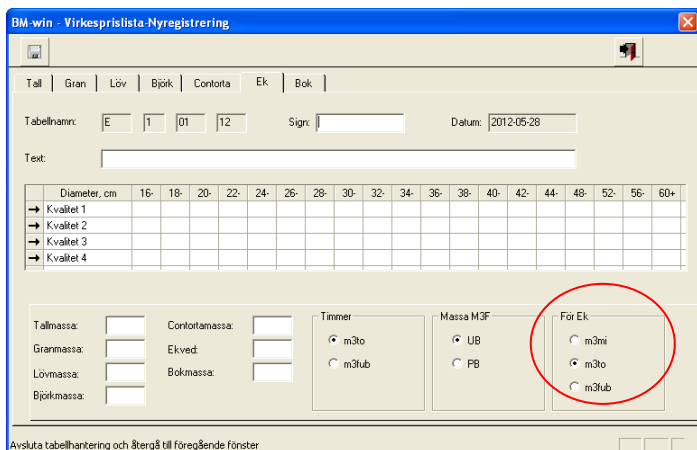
BM-win - Virkesprislista-Nyregistrering

Tall | Gran | Löv | Björk | Contorta | Ek | Bok

Tabellnamn: E 1 01 12 Sign: Datum: 2012-05-28

Text:

| Diameter, cm | 16- | 18- | 20- | 22- | 24- | 26- | 28- | 30- | 32- | 34- | 36- | 38- | 40- | 42- | 44- | 48- | 52- | 56- | 60+ |
|---|---|---|---|---|---|---|---|---|---|---|---|---|---|---|---|---|---|---|---|
| Kvalitet 1 | | | | | | | | | | | | | | | | | | | |
| Kvalitet 2 | | | | | | | | | | | | | | | | | | | |
| Kvalitet 3 | | | | | | | | | | | | | | | | | | | |
| Kvalitet 4 | | | | | | | | | | | | | | | | | | | |

Tallmassa:
Granmassa:
Lövmassa:
Björkmassa:
Contortamassa:
Ekved:
Bokmassa:

Timmer
m3to
m3fub

Massa M3F
UB
PB

För Ek
m3mi
m3to
m3fub

Avsluta tabellhantering och återgå till föregående fönster